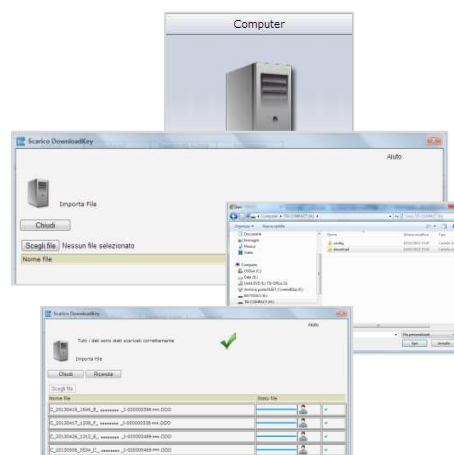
Computer

Scarico DownloadKey

Aiuto

Importa File

Chiudi

Scegli file Nessun file selezionato

Nome file

Computer ▸ TIS-COMPACT (H:) ▸

Organizza ▾ Nuova cartella

Documenti
Immagini
Musica
Video

Computer
OSDisk (C:)
Dati (D:)
TIS-COMPACT (H:)

Nome
config
download

Apri Annulla

Scarico DownloadKey

Aiuto

Tutti i dati sono stati scaricati correttamente

Importa File

Chiudi Ricerca

Scegli file

Nome file

Stato file

C_20130418_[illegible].DDD
C_20130417_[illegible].DDD
C_20130426_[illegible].DDD
C_20130506_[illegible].DDD